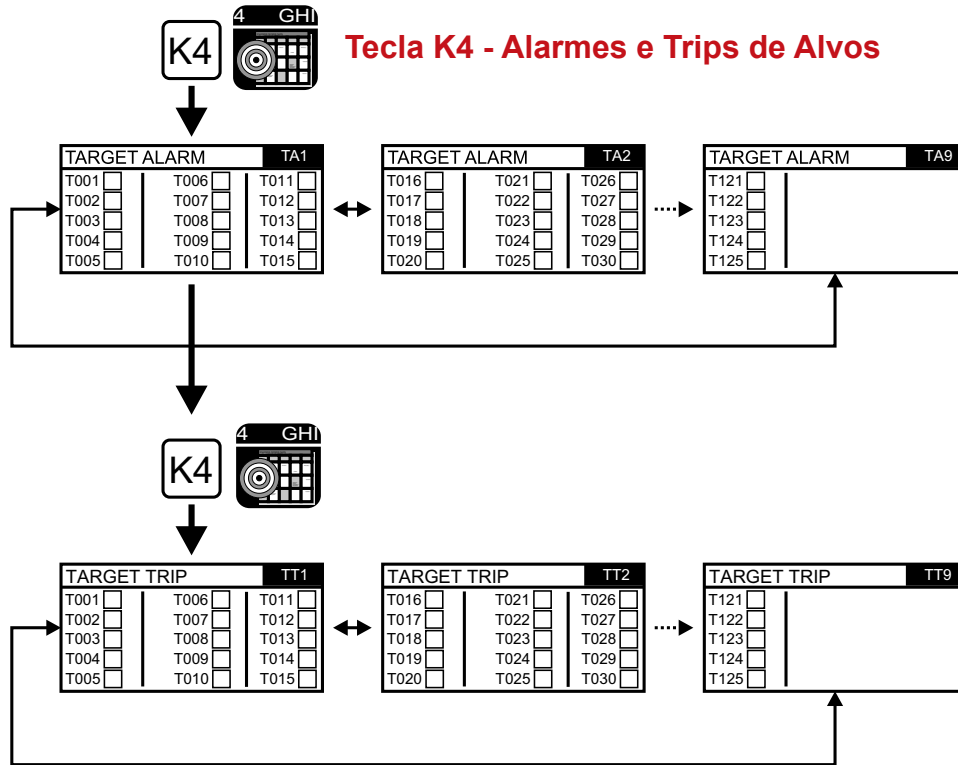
K4

4 GHI

Tecla K4 - Alarmes e Trips de Alvos

TARGET ALARM TA1
T001 T006 T011
T002 T007 T012
T003 T008 T013
T004 T009 T014
T005 T010 T015

TARGET ALARM TA2
T016 T021 T026
T017 T022 T027
T018 T023 T028
T019 T024 T029
T020 T025 T030

TARGET ALARM TA9
T121
T122
T123
T124
T125

K4

4 GHI

TARGET TRIP TT1
T001 T006 T011
T002 T007 T012
T003 T008 T013
T004 T009 T014
T005 T010 T015

TARGET TRIP TT2
T016 T021 T026
T017 T022 T027
T018 T023 T028
T019 T024 T029
T020 T025 T030

TARGET TRIP TT9
T121
T122
T123
T124
T125